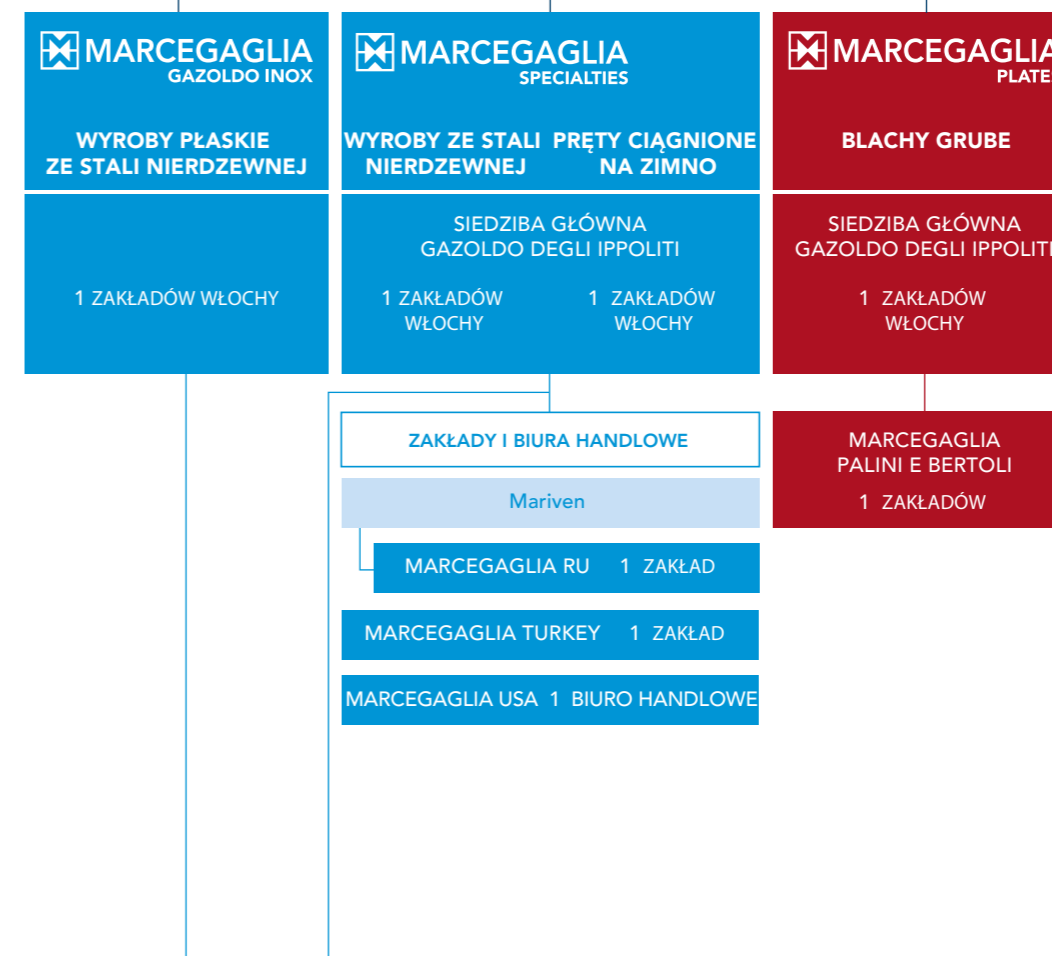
MARCEGAGLIA
GAZOLDO INOX

WYROBY PŁASKIE ZE STALI NIERDZEWNEJ

1 ZAKŁADÓW WŁOCHY

MARCEGAGLIA
SPECIALTIES

WYROBY ZE STALI NIERDZEWNEJ

PRĘTY CIĄGNIONE NA ZIMNO

SIEDZIBA GŁÓWNA
GAZOLDO DEGLI IPPOLITI

1 ZAKŁADÓW WŁOCHY

1 ZAKŁADÓW WŁOCHY

MARCEGAGLIA
PLATE

BLACHY GRUBE

SIEDZIBA GŁÓWNA
GAZOLDO DEGLI IPPOLITI

1 ZAKŁADÓW WŁOCHY

ZAKŁADY I BIURA HANDLOWE

Mariven

MARCEGAGLIA RU 1 ZAKŁAD

MARCEGAGLIA TURKEY 1 ZAKŁAD

MARCEGAGLIA USA 1 BIURO HANDLOWE

MARCEGAGLIA
PALINI E BERTOLI

1 ZAKŁADÓW